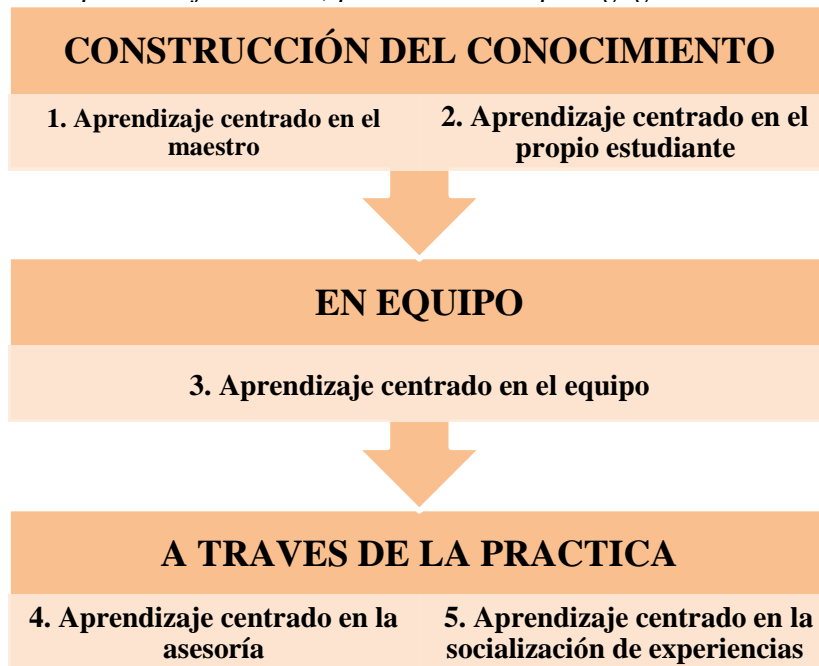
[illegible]

CONSTRUCCIÓN DEL CONOCIMIENTO

1. Aprendizaje centrado en el maestro

2. Aprendizaje centrado en el propio estudiante

EN EQUIPO

3. Aprendizaje centrado en el equipo

A TRAVES DE LA PRACTICA

4. Aprendizaje centrado en la asesoría

5. Aprendizaje centrado en la socialización de experiencias